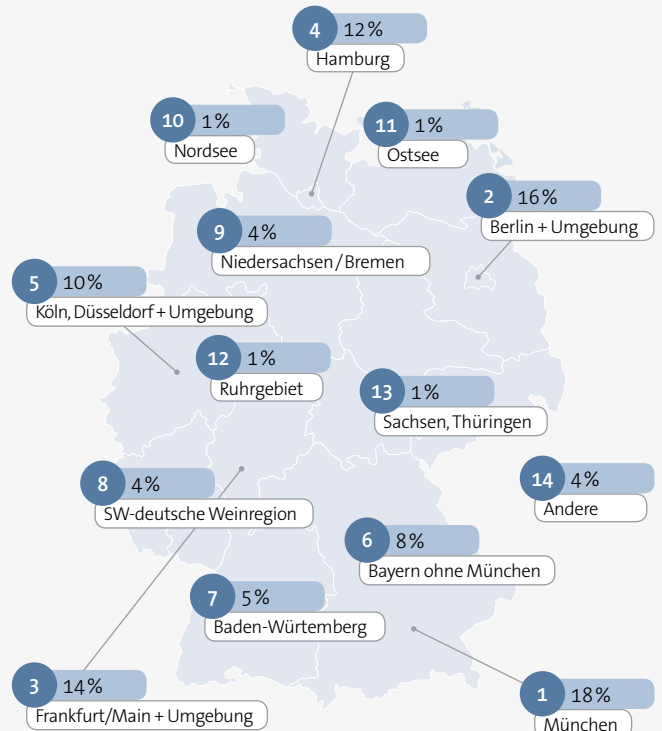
4 12 %
Hamburg

10 1 %
Nordsee

11 1 %
Ostsee

2 16 %
Berlin + Umgebung

9 4 %
Niedersachsen / Bremen

5 10 %
Köln, Düsseldorf + Umgebung

12 1 %
Ruhrgebiet

13 1 %
Sachsen, Thüringen

14 4 %
Andere

8 4 %
SW-deutsche Weinregion

6 8 %
Bayern ohne München

7 5 %
Baden-Würtemberg

3 14 %
Frankfurt/Main + Umgebung

1 18 %
München